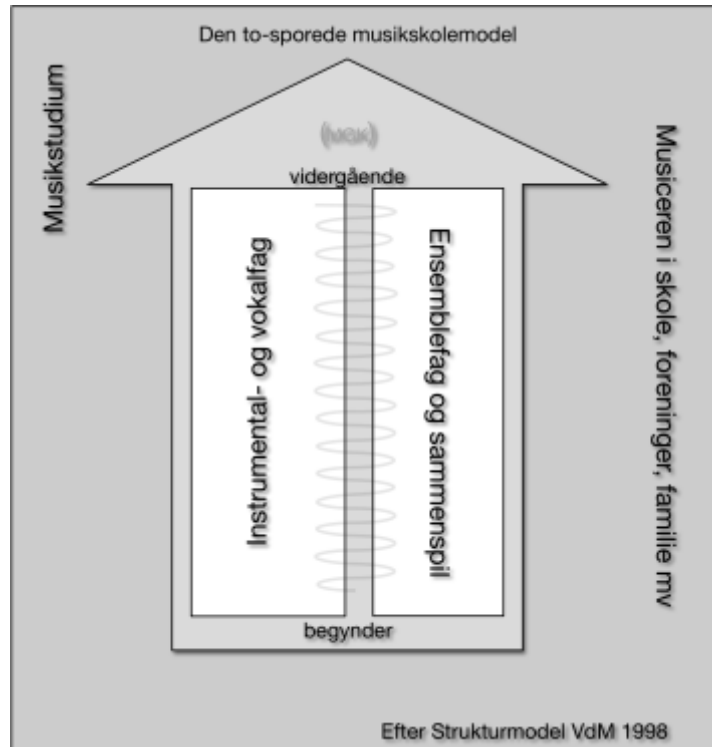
Den to-sporede musikskolemodel

Musikstudium

(MGK)

vidergående

Instrumental- og vokalfag

Ensemblefag og sammenspil

begynder

Musiceren i skole, foreninger, familie mv

Efter Strukturmodel VdM 1998